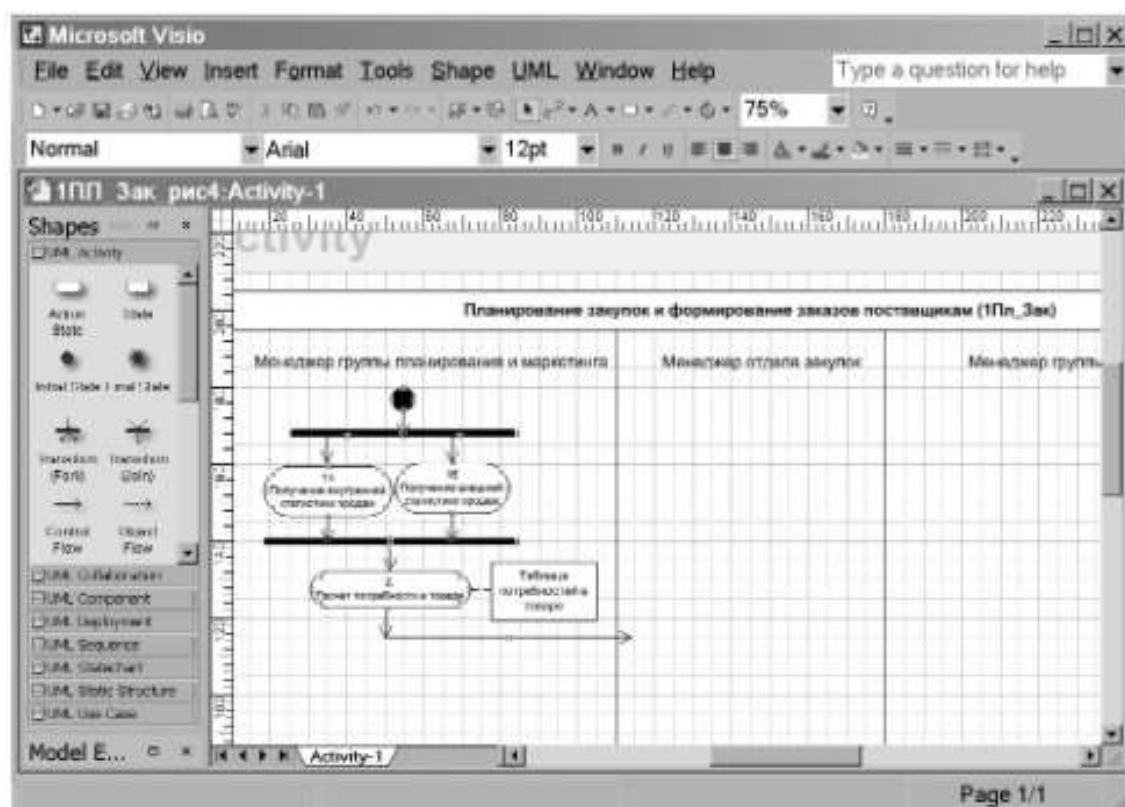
Microsoft Visio

File Edit View Insert Format Tools Shape UML Window Help

Type a question for help

75%

Normal

Arial

12pt

1ПЛ Зак рис4:Activity-1

Shapes

UML Activity

Action State

State

Initial State

Final State

Transition (Fork)

Transition (Join)

Control Flow

Object Flow

UML Collaboration

UML Component

UML Deployment

UML Sequence

UML Statechart

UML Static Structure

UML Use Case

Model E...

ctivity

Планирование закупок и формирование заказов поставщикам (1Пл_Зак)

Менеджер группы планирования и маркетинга

Менеджер отдела закупок

Менеджер группы

1.1
Получение внутренней статистики продаж

1.2
Получение внешней статистики продаж

2.
Расчет потребности в товаре

Таблица потребностей в товаре

Activity-1

Page 1/1